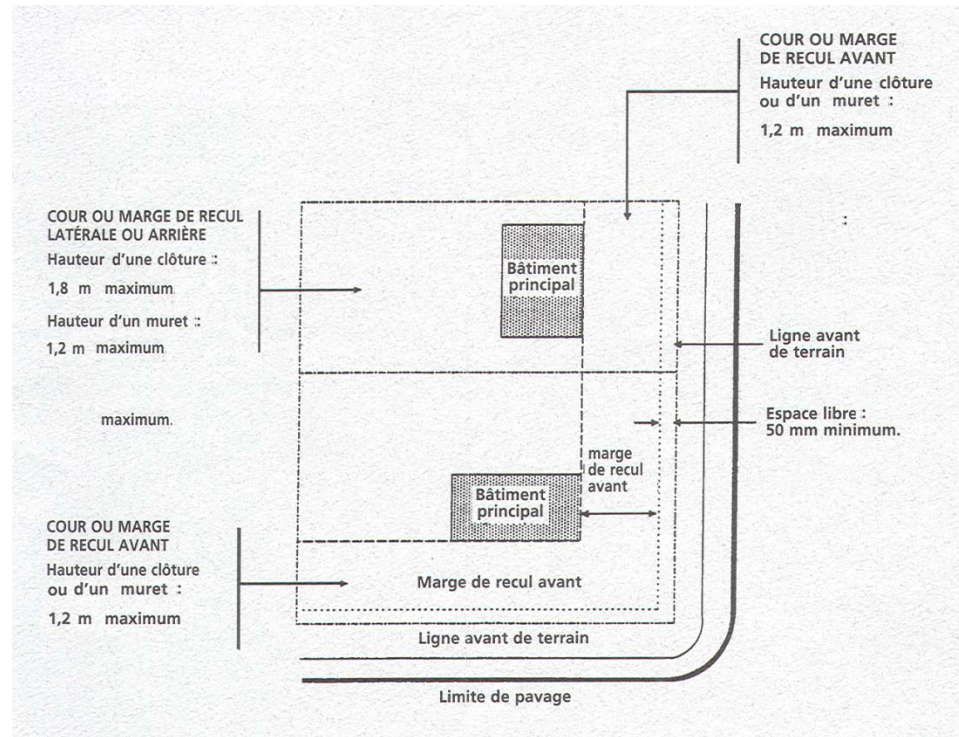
COUR OU MARGE DE RECUL AVANT
Hauteur d'une clôture ou d'un muret :
1,2 m maximum

:

COUR OU MARGE DE RECUL LATÉRALE OU ARRIÈRE
Hauteur d'une clôture :
1,8 m maximum
Hauteur d'un muret :
1,2 m maximum

Bâtiment principal

Ligne avant de terrain

maximum.

Espace libre : 50 mm minimum.

marge de recul avant

Bâtiment principal

COUR OU MARGE DE RECUL AVANT
Hauteur d'une clôture ou d'un muret :
1,2 m maximum

Marge de recul avant

Ligne avant de terrain

Limite de pavage